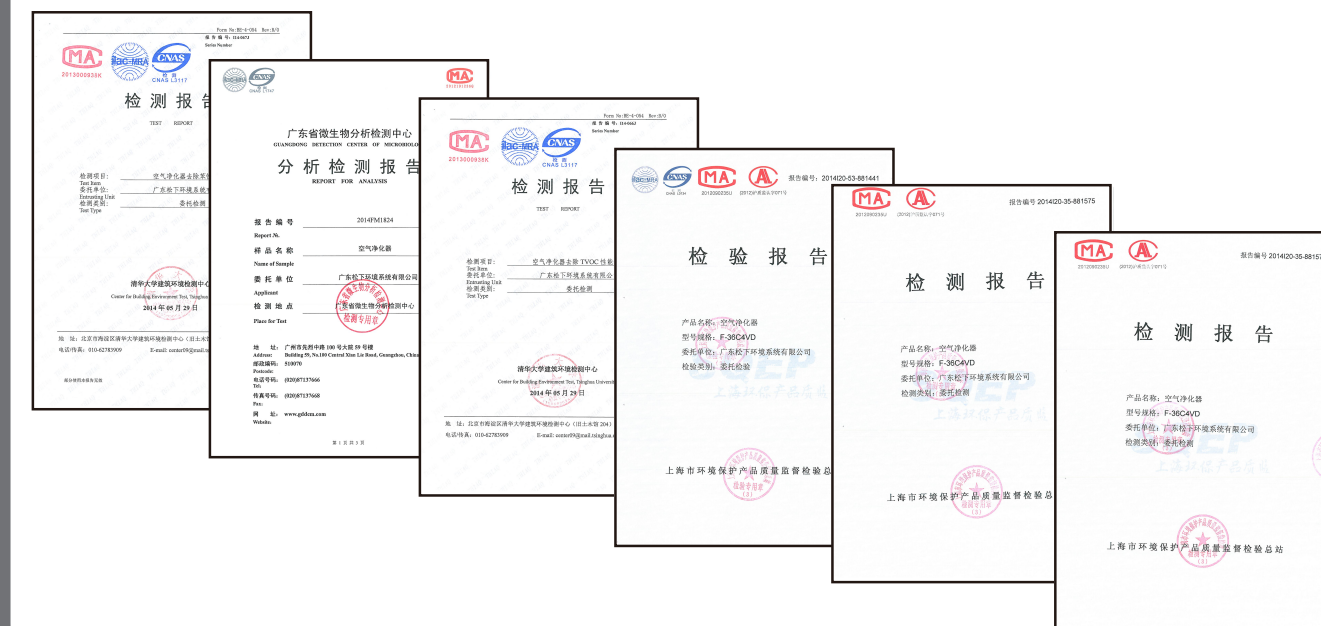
Form No:BE-4-CR4 Rev:B/0
Series Number

2013000936K

CNAS L3117

检 测 报 告

TEST REPORT

检测项目: 空气净化器去除系统
Test Item
委托单位: 广东松下环境系统有
Entrusting Unit
检测类别: 委托检测
Test Type

清华大学建筑环境检测中心
Center for Building Environment Test, Tsinghua
2014 年 05 月 29 日

地 址: 北京市海淀区清华大学建筑环境检测中心（旧土木馆
电话/传真: 010-62785909 E-mail: center09@mail.ts

广东省微生物分析检测中心
GUANGDONG DETECTION CENTER OF MICROBIOLO

分 析 检 测 报 告
REPORT FOR ANALYSIS

报 告 编 号 2014FM1824
Report No.
样 品 名 称 空气净化器
Name of Sample
委 托 单 位 广东松下环境系统有限公司
Applicant
检 测 地 点 广东省微生物分析检测中心
Place for Test

地 址: 广州市先烈中路 100 号大院 59 号楼
Address: Building 59, No.100 Central Xian Lie Road, Guangzhou, China
邮政编码: 510070
Postcode:
电话号码: (020)87137666
Tel:
传真号码: (020)87137668
Fax:
网 址: www.gddcm.com
Website:

第 1 页 共 3 页

Form No:BE-4-CR4 Rev:B/0
Series Number

2013000936K

CNAS L3117

检 测 报 告

TEST REPORT

检测项目: 空气净化器去除 TVOC 性能
Test Item
委托单位: 广东松下环境系统有限公
Entrusting Unit
检测类别: 委托检测
Test Type

清华大学建筑环境检测中心
Center for Building Environment Test, Tsinghua University
2014 年 05 月 29 日

地 址: 北京市海淀区清华大学建筑环境检测中心（旧土木馆 204）
电话/传真: 010-62785909 E-mail: center09@mail.tsinghua.e

报告编号 2014I20-53-881441

2012002236U

检 验 报 告

产品名称: 空气净化器
型号规格: F-36C4VD
委托单位: 广东松下环境系统有限公司
检验类别: 委托检验

上海市环境保护产品质量监督检验总

报告编号 2014I20-35-881575

2012002236U

检 测 报 告

产品名称: 空气净化器
型号规格: F-36C4VD
委托单位: 广东松下环境系统有限公司
检测类别: 委托检测

上海市环境保护产品质量监督检验总

报告编号 2014I20-35-88157

2012002236U

检 测 报 告

产品名称: 空气净化器
型号规格: F-36C4VD
委托单位: 广东松下环境系统有限公司
检测类别: 委托检测

上海市环境保护产品质量监督检验总站